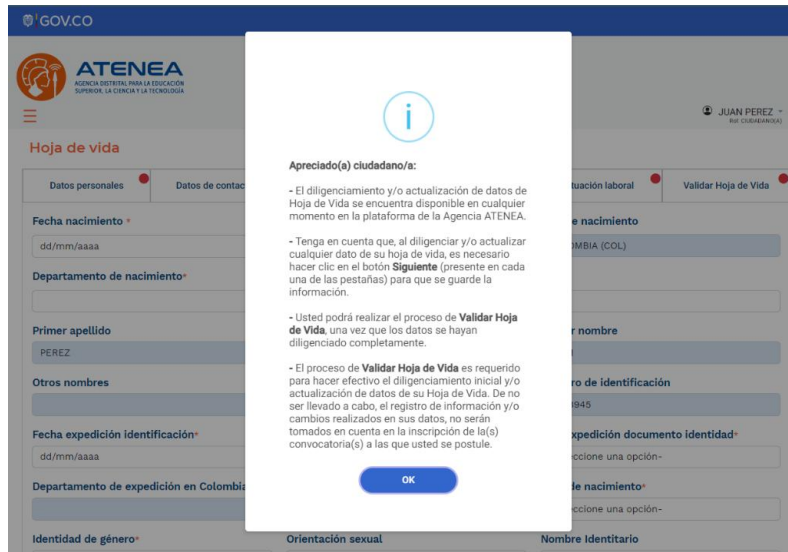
GOV.CO

ATENEA
AGENCIA DISTRITAL PARA LA EDUCACIÓN SUPERIOR, LA CIENCIA Y LA TECNOLOGÍA

JUAN PEREZ
Rol: CIUDADANO(A)

Hoja de vida

Datos personales | Datos de contac | tuación laboral | Validar Hoja de Vida

Fecha nacimiento *
dd/mm/aaaa

e nacimiento
MBIA (COL)

Departamento de nacimiento*

Primer apellido
PEREZ

r nombre

Otros nombres

ro de identificación
1945

Fecha expedición identificación*
dd/mm/aaaa

xpedición documento identidad*
ccione una opción-

Departamento de expedición en Colombi

de nacimiento*
ccione una opción-

Identidad de género*

Orientación sexual

Nombre Identitario

i

Apreciado(a) ciudadano/a:

- El diligenciamiento y/o actualización de datos de Hoja de Vida se encuentra disponible en cualquier momento en la plataforma de la Agencia ATENEA.

- Tenga en cuenta que, al diligenciar y/o actualizar cualquier dato de su hoja de vida, es necesario hacer clic en el botón **Siguiente** (presente en cada una de las pestañas) para que se guarde la información.

- Usted podrá realizar el proceso de **Validar Hoja de Vida**, una vez que los datos se hayan diligenciado completamente.

- El proceso de **Validar Hoja de Vida** es requerido para hacer efectivo el diligenciamiento inicial y/o actualización de datos de su Hoja de Vida. De no ser llevado a cabo, el registro de información y/o cambios realizados en sus datos, no serán tomados en cuenta en la inscripción de la(s) convocatoria(s) a las que usted se postule.

OK